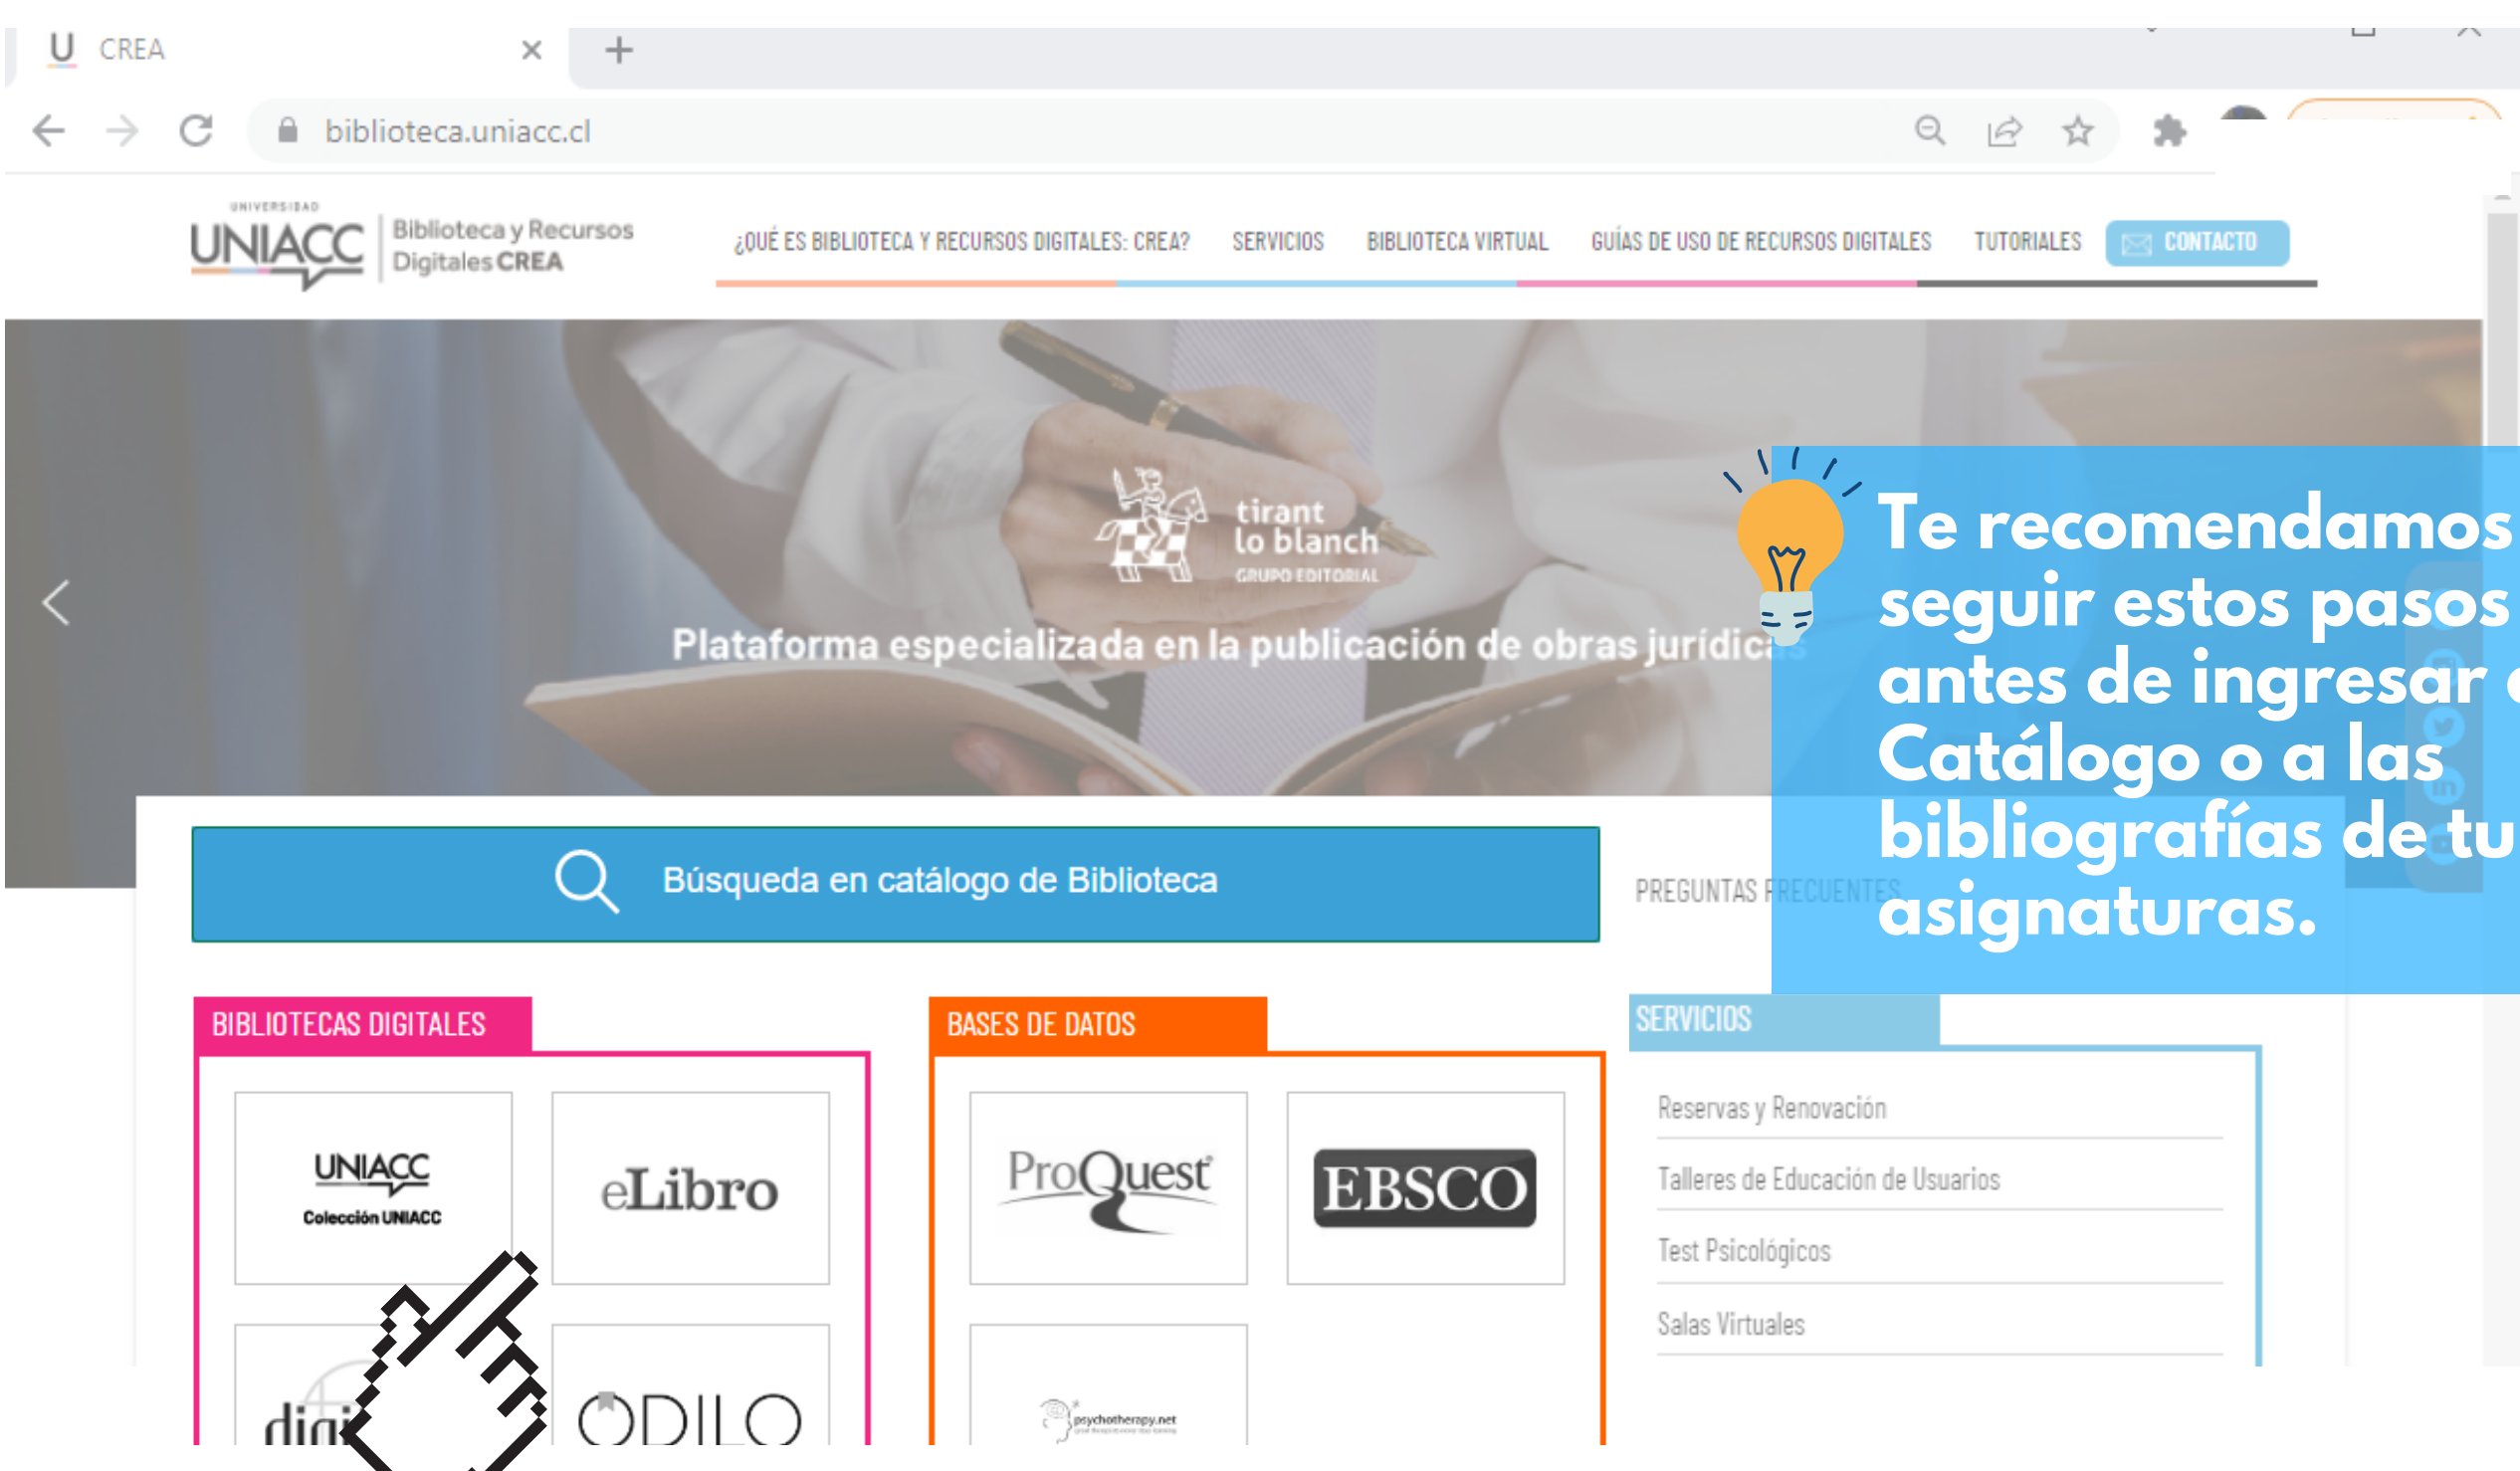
CREA

biblioteca.uniacc.cl

UNIVERSIDAD UNIACC Biblioteca y Recursos Digitales CREA

¿QUÉ ES BIBLIOTECA Y RECURSOS DIGITALES: CREA? SERVICIOS BIBLIOTECA VIRTUAL GUÍAS DE USO DE RECURSOS DIGITALES TUTORIALES CONTACTO

tirant lo blanch GRUPO EDITORIAL

Plataforma especializada en la publicación de obras jurídic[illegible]

Te recomendamos seguir estos pasos antes de ingresar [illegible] Catálogo o a las bibliografías de tu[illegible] asignaturas.

Búsqueda en catálogo de Biblioteca

PREGUNTAS FRECUENTES

BIBLIOTECAS DIGITALES

UNIACC Colección UNIACC

eLibro

digi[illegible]

ODILO

BASES DE DATOS

ProQuest

EBSCO

psychotherapy.net

SERVICIOS

Reservas y Renovación

Talleres de Educación de Usuarios

Test Psicológicos

Salas Virtuales